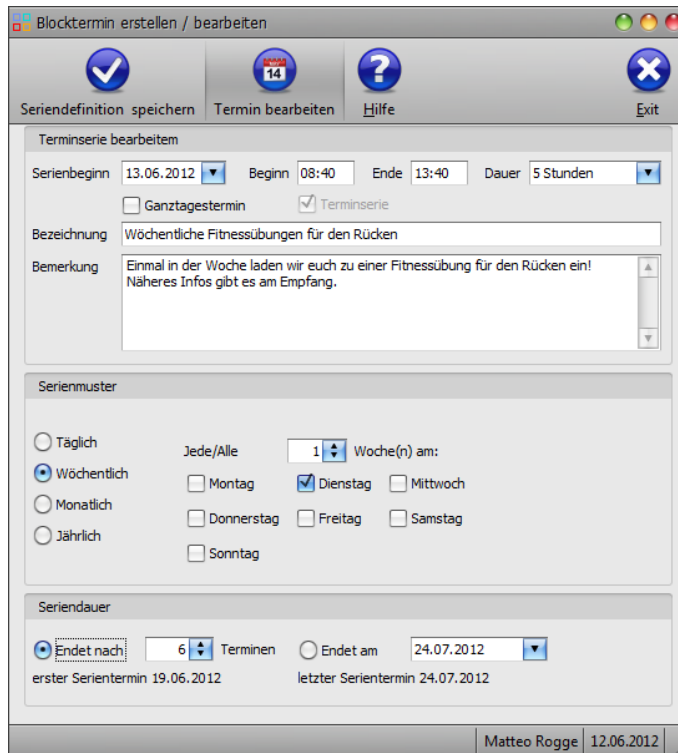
Blocktermin erstellen / bearbeiten

Seriendefinition speichern
14
Termin bearbeiten
Hilfe
Exit

Terminserie bearbeitem

Serienbeginn 13.06.2012 Beginn 08:40 Ende 13:40 Dauer 5 Stunden

Ganztagestermin Terminserie

Bezeichnung Wöchentliche Fitnessübungen für den Rücken

Bemerkung Einmal in der Woche laden wir euch zu einer Fitnessübung für den Rücken ein! Näheres Infos gibt es am Empfang.

Serienmuster

Täglich
Wöchentlich
Monatlich
Jährlich

Jede/Alle 1 Woche(n) am:

Montag Dienstag Mittwoch
Donnerstag Freitag Samstag
Sonntag

Seriendauer

Endet nach 6 Terminen Endet am 24.07.2012

erster Serientermin 19.06.2012 letzter Serientermin 24.07.2012

Matteo Rogge 12.06.2012